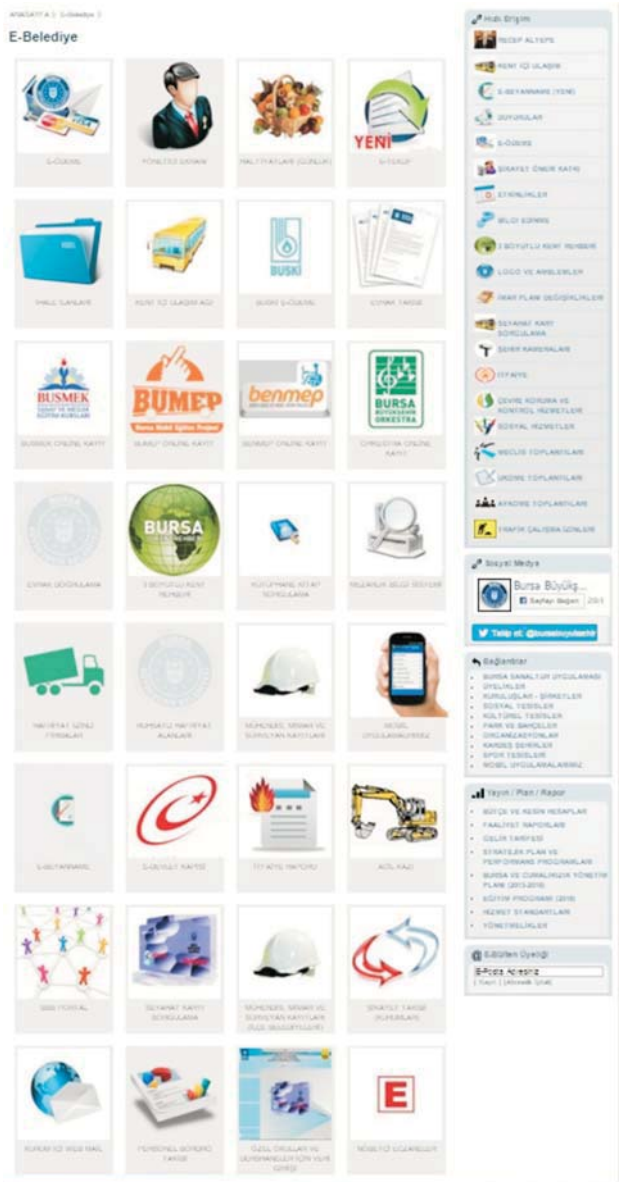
ANASAYFA | E-Belediye |

E-Belediye

E-ÖDEME

YÖNETİCİ EKRANI

HAL FİYATLARI (GÜNLÜK)

YENİ

E-TEKLİF

İHALE İLANLARI

KENT İÇİ ULAŞIM AĞI

BUSKİ

BUSKİ E-ÖDEME

ÇIKMA TARİHİ

BUSMEK SANAT VE MESLEK EĞİTİM KURSLARI

BUSMEK ONLINE KAYIT

BUMEP Bursa Meslek Eğitim Projesi

BUMEP ONLINE KAYIT

benmep

BENMEP ONLINE KAYIT

BURSA BÜYÜKŞEHİR ORKESTRA

ORKESTRA ONLINE KAYIT

ÇIKMA SORGULAMA

BURSA

3 BOYUTLU KENT REHBERİ

KÜTÜPHANE KİTAP SORGULAMA

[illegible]

NAKLİYAT İZNİ FORMLARI

HURDAYA NAKLİYAT ALANLARI

MÜHENDİS, MİMAR VE SÜRVEYAN KAYITLARI

MOBİL UYGULAMALARIMIZ

E-BEYANNAME

E-DEVLET KAPISI

İTFAİYE RAPORU

ACİL KAZI

SBB PORTAL

SEYAHAT KARTI SORGULAMA

MÜHENDİS, MİMAR VE SÜRVEYAN KAYITLARI (İLÇE BELEDİYELERİ)

SERVİST TARİFE KURALLARI

KURUM İÇİ WEB MAİL

PERSONEL BORDRO TAKİBİ

ÖZEL OKULLAR VE DERSHANELER İÇİN YER İZNİ

E

NÖBETÇİ ECZANELER

Hızlı Erişim
RECEP ALTEPE
KENT İÇİ ULAŞIM
E-BEYANNAME (YENİ)
DUYURULAR
E-ÖDEME
ŞİKAYET ÖNERİ HATTI
ETKİNLİKLER
BİLGİ EDİNME
3 BOYUTLU KENT REHBERİ
LOGO VE AMBLEMLER
İMAR PLAN DEĞİŞİKLİKLERİ
SEYAHAT KARTI SORGULAMA
ŞEHİR KAMERALARI
İTFAİYE
ÇEVRE KORUMA VE KONTROL HİZMETLERİ
SOSYAL HİZMETLER
MECLİS TOPLANTILARI
ENCÜMEN TOPLANTILARI
KOMİSYON TOPLANTILARI
TRAFİK ÇALIŞMA SONUÇLARI

Sosyal Medya
Bursa Büyükş...
Sayfayı Beğen 28 B
Takip et @bursabuyuksehir

Bağlantılar
BURSA SANAL TUR UYGULAMASI
OYELER
KURULUŞLAR - ŞİRKETLER
SOSYAL TESİSLER
KÜLTÜREL TESİSLER
PARK VE BAHÇELER
ORGANİZASYONLAR
KARDEŞ ŞEHİRLER
SPOR TESİSLERİ
MOBİL UYGULAMALARIMIZ

Yayın / Plan / Rapor
BÜTÇE VE KESİN HESAPLAR
FAALİYET RAPORLARI
ÜCRET TARİFESİ
STRATEJİK PLAN VE PERFORMANS PROGRAMLARI
BURSA VE ÇEVRESİ MEVZUAT YÖNETİM PLANI (2013-2016)
EĞİTİM PROGRAMI (2015)
HİZMET STANDARTLARI
YÖNETMELİKLER

E-Bülten Üyeliği
E-Posta Adresiniz
[ Kayıt ] [Abonelik İptali]